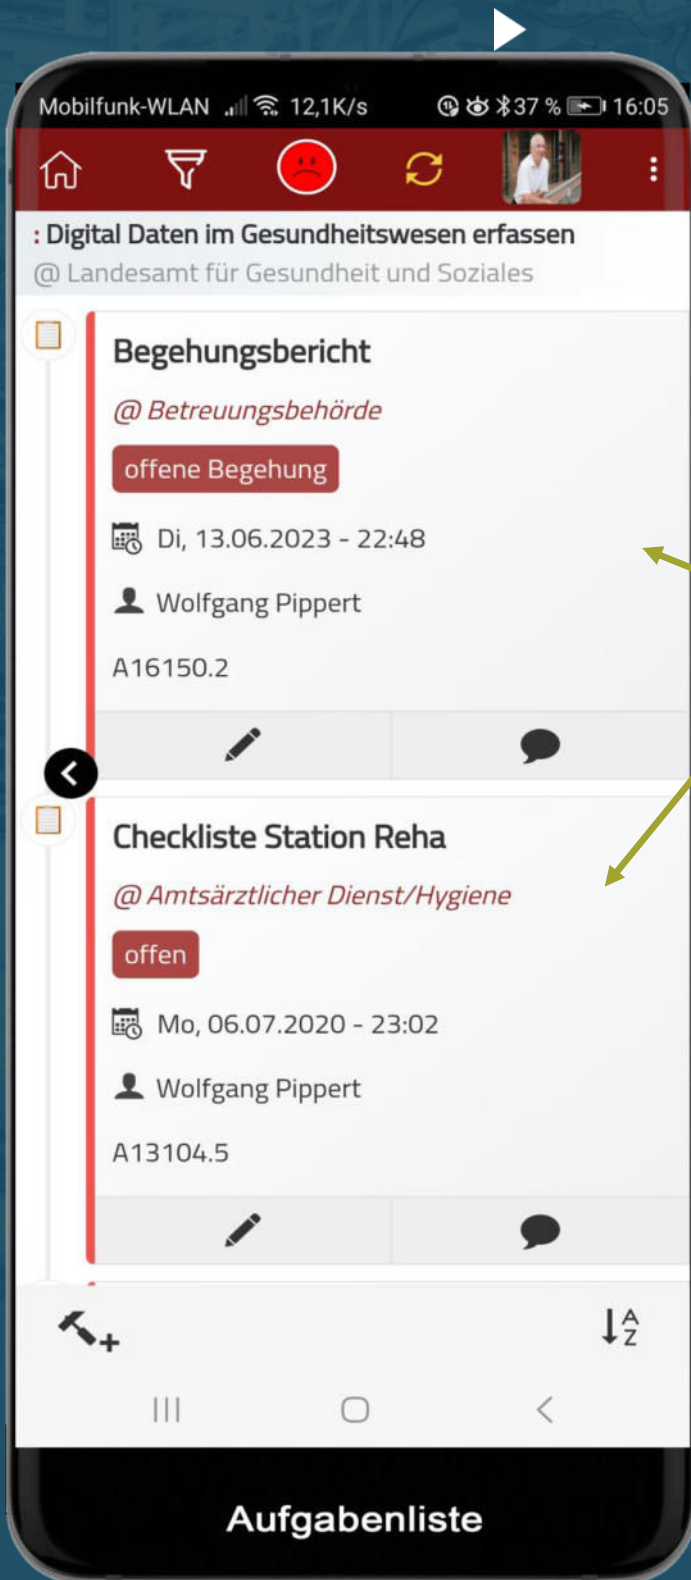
Mobilfunk-WLAN 12,1K/s 37 % 16:05

: Digital Daten im Gesundheitswesen erfassen
@ Landesamt für Gesundheit und Soziales

Begehungsbericht
@ Betreuungsbehörde
offene Begehung
Di, 13.06.2023 - 22:48
Wolfgang Pippert
A16150.2

Checkliste Station Reha
@ Amtsärztlicher Dienst/Hygiene
offen
Mo, 06.07.2020 - 23:02
Wolfgang Pippert
A13104.5

Aufgabenliste